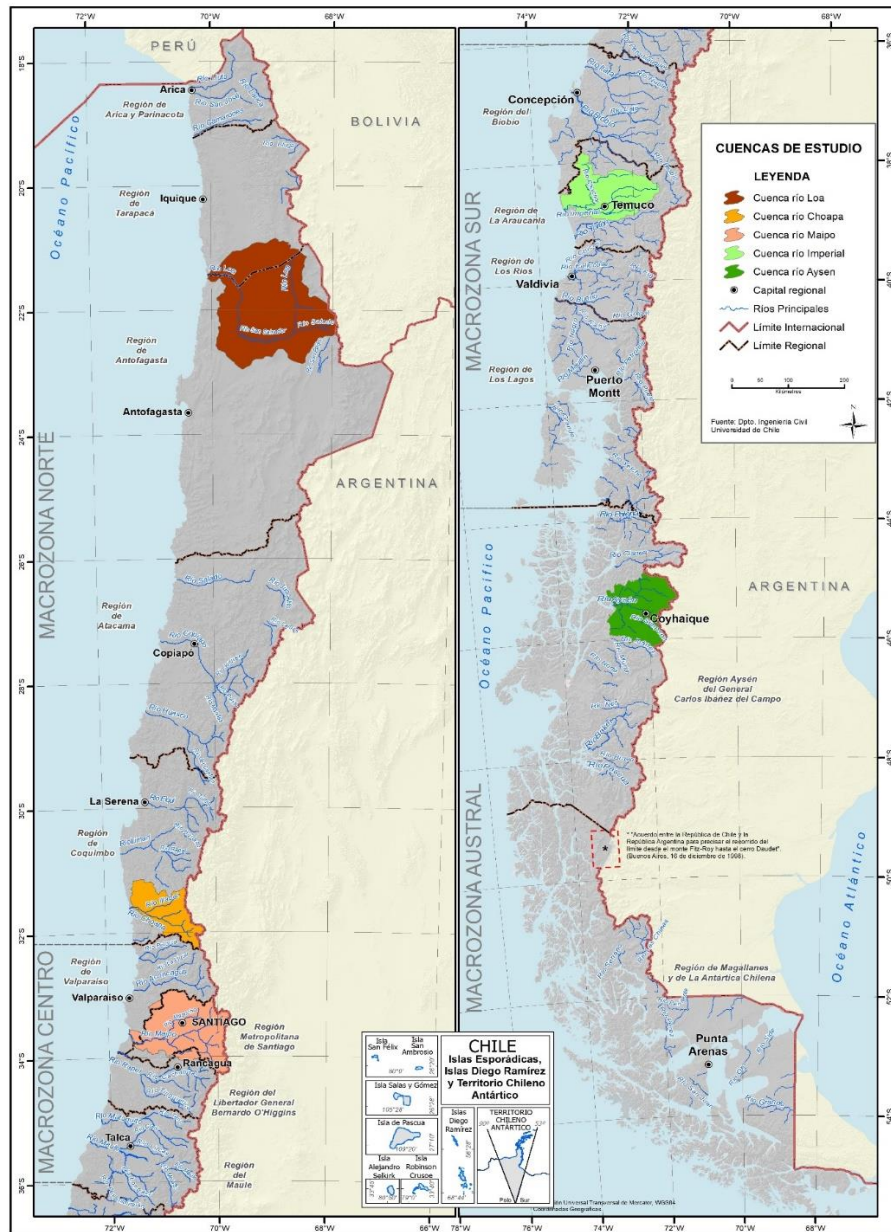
72°W 70°W 68°W

PERÚ

BOLIVIA

Arica

Región de Arica y Parinacota

Océano Pacífico

Región de Tarapacá

Iquique

Región de Antofagasta

Antofagasta

ARGENTINA

MACROZONA NORTE

Región de Atacama

Copiapó

La Serena

Región de Coquimbo

Región de Valparaíso

Valparaíso

SANTIAGO

Región Metropolitana de Santiago

Rancagua

Región del Libertador General Bernardo O'Higgins

MACROZONA CENTRO

Talca

Región del Maule

18°S 20°S 22°S 24°S 26°S 28°S 30°S 32°S 34°S 36°S

72°W 70°W 68°W 66°W

74°W 72°W 70°W 68°W

Concepción

Región del Biobío

Región de La Araucanía

Temuco

Región de Los Ríos

Valdivia

MACROZONA SUR

Región de Los Lagos

Puerto Montt

CUENCAS DE ESTUDIO

LEYENDA

Cuenca río Loa

Cuenca río Choapa

Cuenca río Maipo

Cuenca río Imperial

Cuenca río Aysen

Capital regional

Ríos Principales

Límite Internacional

Límite Regional

0 50 100 200 Kilómetros

Fuente: Dpto. Ingeniería Civil Universidad de Chile

Océano Pacífico

ARGENTINA

Coyhaique

Región Aysén del General Carlos Ibáñez del Campo

* "Acuerdo entre la República de Chile y la República Argentina para precisar el recorrido del límite desde el monte Fitz-Roy hasta el cerro Daudet". (Buenos Aires, 16 de diciembre de 1998).

Océano Atlántico

MACROZONA AUSTRAL

Región de Magallanes y de La Antártica Chilena

Punta Arenas

CHILE
Islas Esporádicas, Islas Diego Ramírez y Territorio Chileno Antártico

Isla San Félix

Isla San Ambrosio

Isla Salas y Gómez

Isla de Pascua

Isla Alejandro Selkirk

Isla Robinson Crusoe

Islas Diego Ramírez

TERRITORIO CHILENO ANTÁRTICO

Polo Sur

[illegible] Universal Transversal de Mercator, WGS84 Coordenadas Geográficas

76°W 74°W 72°W 70°W 68°W